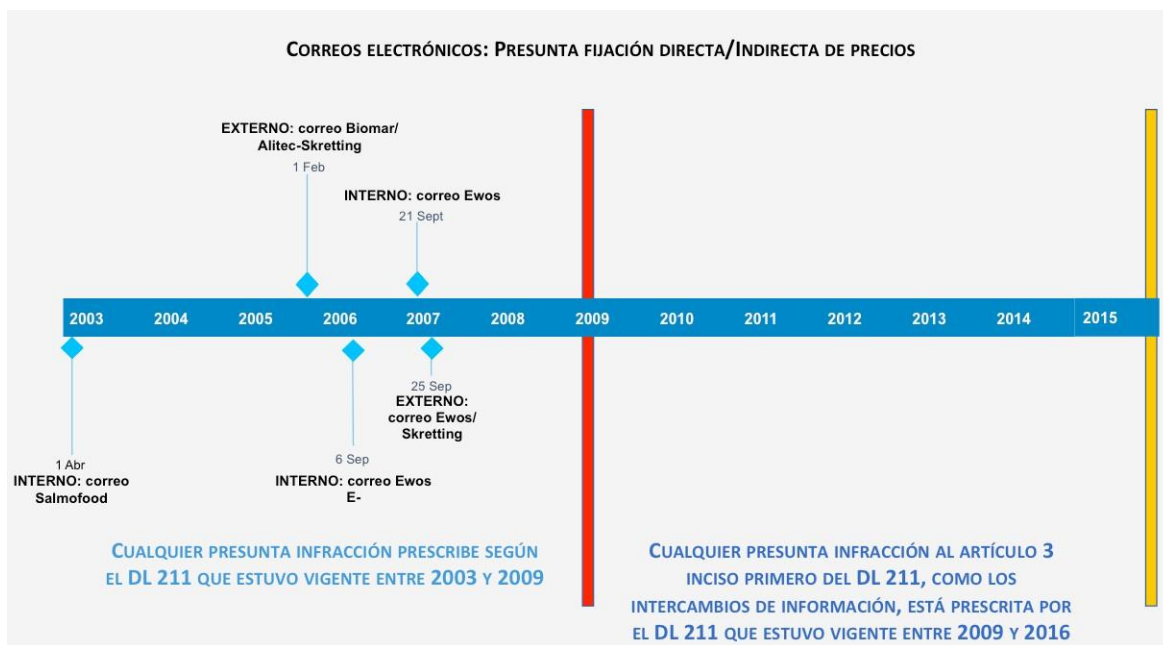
CORREOS ELECTRÓNICOS: PRESUNTA FIJACIÓN DIRECTA/INDIRECTA DE PRECIOS

EXTERNO: correo Biomar/ Alitec-Skretting
1 Feb

INTERNO: correo Ewos
21 Sept

2003 2004 2005 2006 2007 2008 2009 2010 2011 2012 2013 2014 2015

25 Sep
EXTERNO: correo Ewos/ Skretting

1 Abr
INTERNO: correo Salmofood

6 Sep
INTERNO: correo Ewos E-

CUALQUIER PRESUNTA INFRACCIÓN PRESCRIBE SEGÚN EL DL 211 QUE ESTUVO VIGENTE ENTRE 2003 Y 2009

CUALQUIER PRESUNTA INFRACCIÓN AL ARTÍCULO 3 INCISO PRIMERO DEL DL 211, COMO LOS INTERCAMBIOS DE INFORMACIÓN, ESTÁ PRESCRITA POR EL DL 211 QUE ESTUVO VIGENTE ENTRE 2009 Y 2016